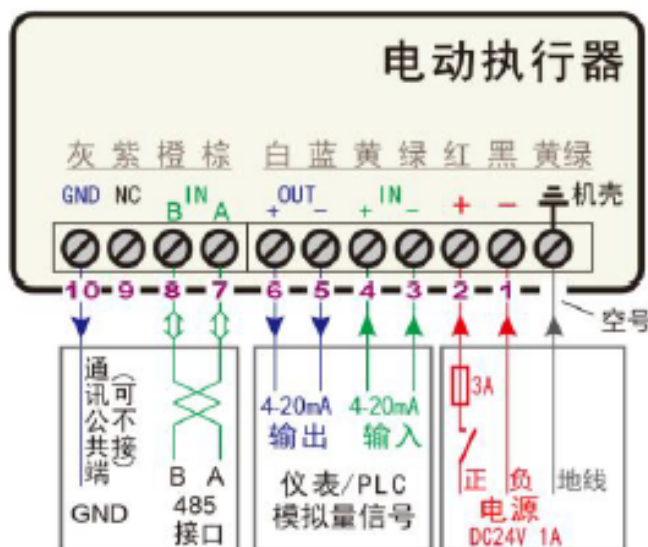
电动执行器

灰 紫 橙 棕 白 蓝 黄 绿 红 黑 黄绿

GND NC B IN A + OUT − + IN − + − 机壳

10 9 8 7 6 5 4 3 2 1

空号

通讯公共端（可不接）

GND

B A

485
接口

4-20mA
输出

4-20mA
输入

仪表/PLC
模拟量信号

3A

正 负
电源
DC24V 1A

地线